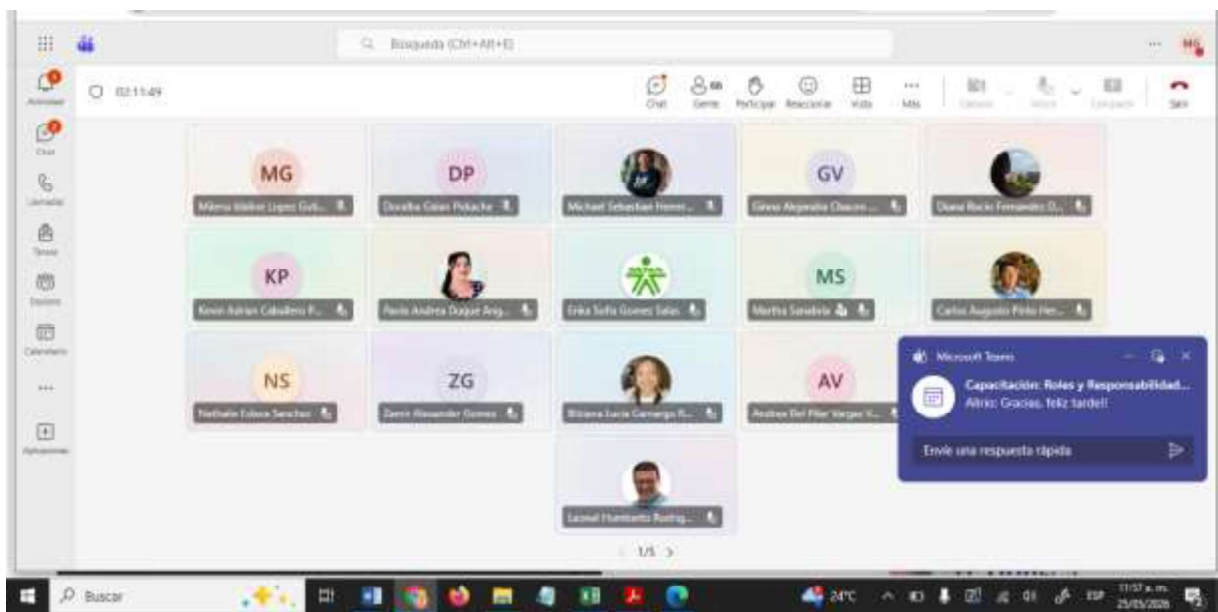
Búsqueda (Ctrl+Alt+E)

MG

Actividad

Chat

Llamadas

Tareas

Equipos

Calendario

...

Aplicaciones

02:11:49

Chat

Gente

Participar

Reaccionar

Vista

Más

Cámara

Micro

Compartir

Salir

MG
Milena Idalice Lopez Guti...

DP
Doralba Gaias Pidacho

Michael Sebastian Herre...

GV
Ginna Alejandra Chacon ...

Diana Rocio Fernandez D...

KP
Kevin Adrian Caballero P...

Paola Andrea Duque Ang...

Erika Sofia Gomez Salas

MS
Martha Sandra

Carlos Augusto Pinto Her...

NS
Nathalie Eslava Sanchez

ZG
Zeren Alexander Gomez

Bibiana Lucia Camargo R...

AV
Andrea Del Pilar Vargas V...

Leonel Humberto Rodrig...

1/5

Microsoft Teams

Capacitación: Roles y Responsabilidad...
Alirio: Gracias, feliz tarde!!

Envíe una respuesta rápida

Buscar

24°C

ESP

11:57 a. m.
25/03/2026